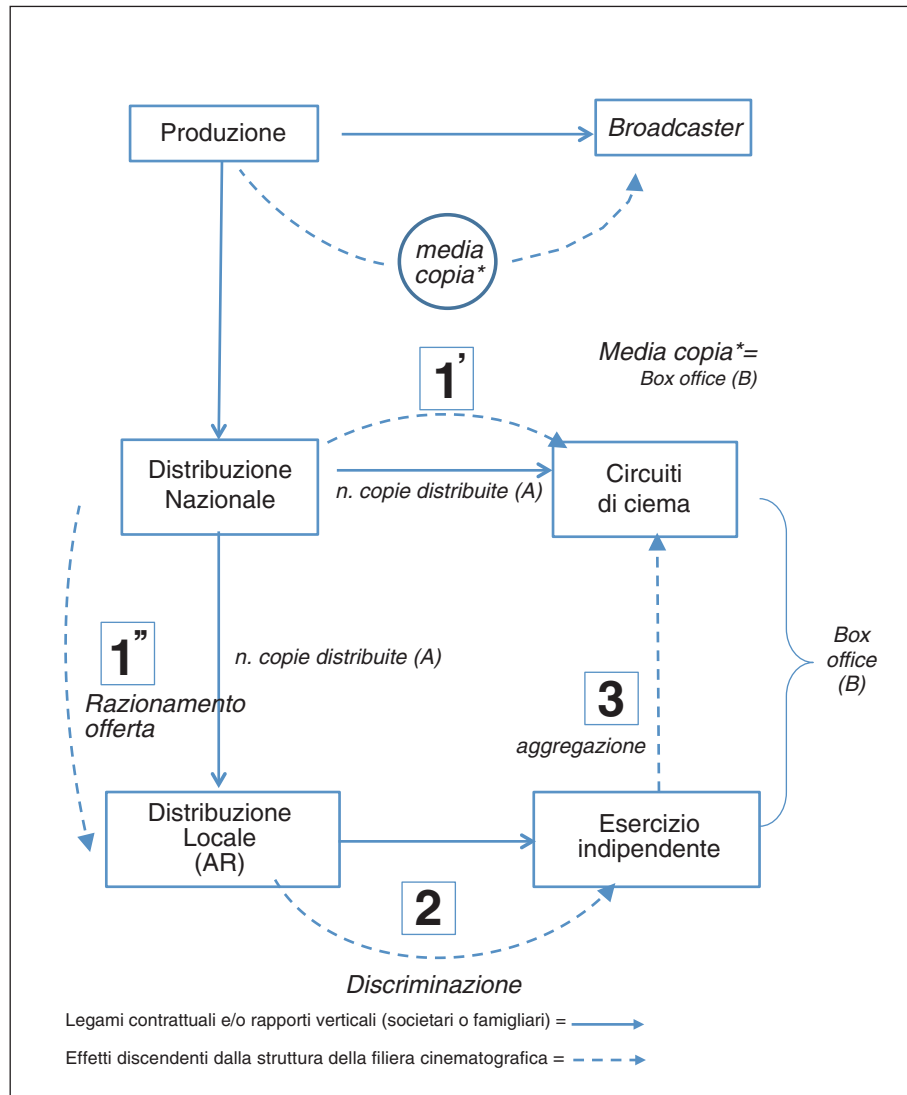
Produzione

Broadcaster

media copia*

Media copia*=
Box office (B)

1'

Distribuzione Nazionale

n. copie distribuite (A)

Circuiti di ciema

1"

Razionamento offerta

n. copie distribuite (A)

Box office (B)

3

aggregazione

Distribuzione Locale (AR)

Esercizio indipendente

2

Discriminazione

Legami contrattuali e/o rapporti verticali (societari o famigliari) =

Effetti discendenti dalla struttura della filiera cinematografica =